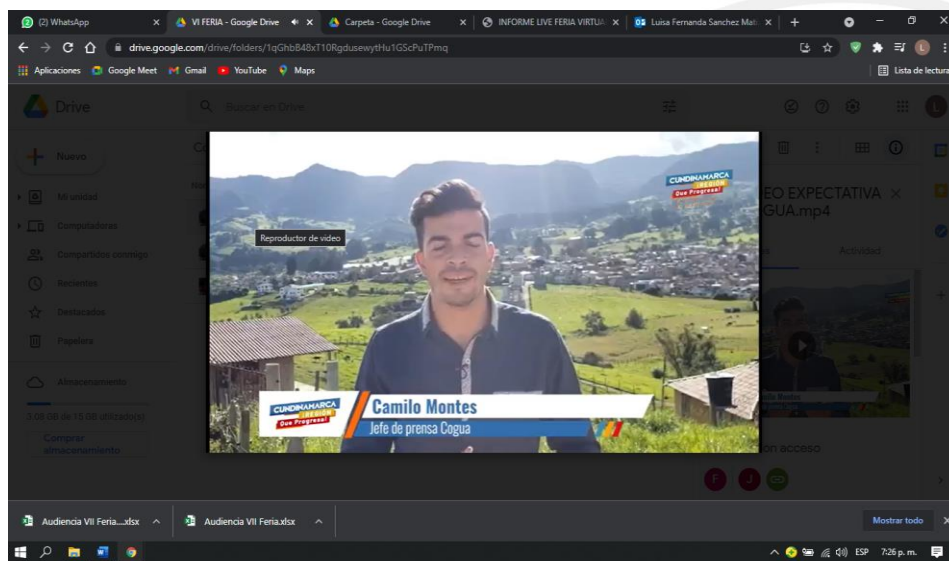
(2) WhatsApp
VI FERIA - Google Drive
Carpeta - Google Drive
INFORME LIVE FERIA VIRTUA
Luisa Fernanda Sanchez Mat
drive.google.com/drive/folders/1qGhbB48xT10RgdusewytHu1GScPuTPmq
Aplicaciones Google Meet Gmail YouTube Maps
Lista de lectura
Drive
Buscar en Drive
Nuevo
Mi unidad
Computadoras
Compartidos conmigo
Recientes
Destacados
Papelera
Almacenamiento
3.08 GB de 15 GB utilizado(s)
Comprar almacenamiento
EO EXPECTATIVA
GUA.mp4
Actividad
on acceso
Reproductor de video
CUNDINAMARCA REGIÓN Que Progresa!
CUNDINAMARCA REGIÓN Que Progresa!
Camilo Montes
Jefe de prensa Cogua
Audiencia VII Feria....xlsx
Audiencia VII Feria.xlsx
Mostrar todo
ESP 7:26 p. m.